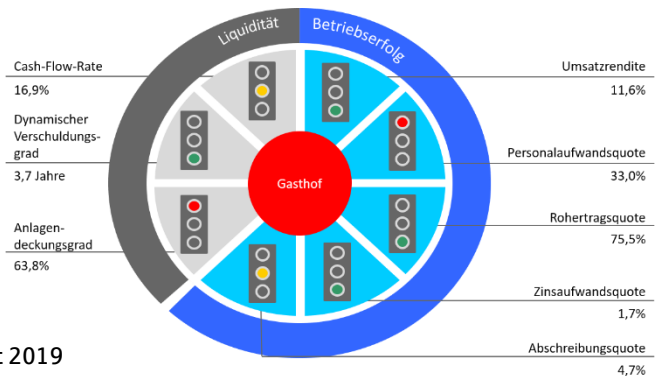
Liquidität

Betriebserfolg

Cash-Flow-Rate
16,9%

Dynamischer Verschuldungsgrad
3,7 Jahre

Anlagendeckungsgrad
63,8%

Gasthof

Umsatzrendite
11,6%

Personalaufwandsquote
33,0%

Rohertragsquote
75,5%

Zinsaufwandsquote
1,7%

Abschreibungsquote
4,7%

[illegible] 2019